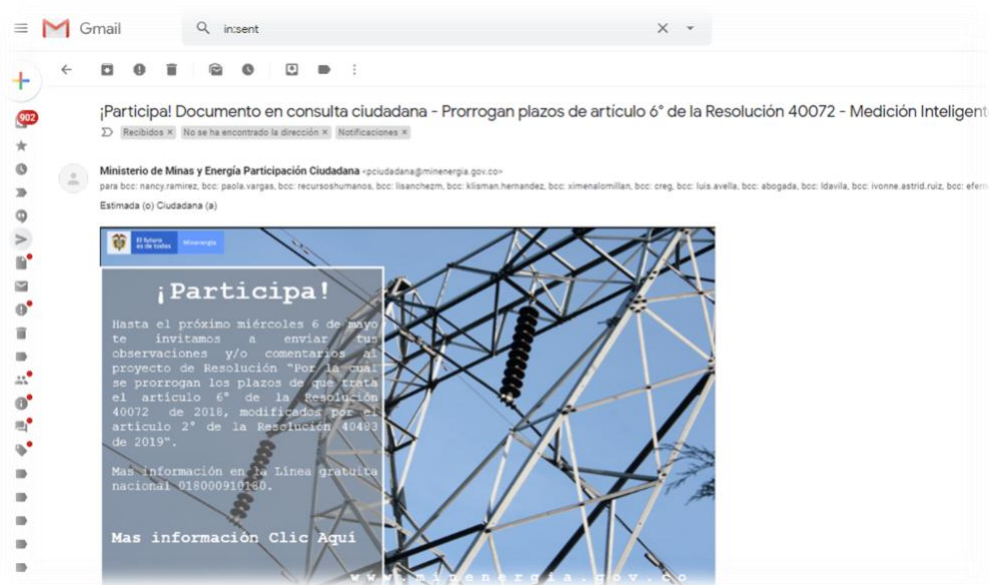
Gmail

in:sent

902

¡Participa! Documento en consulta ciudadana - Prorrogan plazos de artículo 6° de la Resolución 40072 - Medición Inteligent

Recibidos × No se ha encontrado la dirección × Notificaciones ×

Ministerio de Minas y Energía Participación Ciudadana <pciudadana@minenergia.gov.co>

para bcc: nancy.ramirez, bcc: paola.vargas, bcc: recursoshumanos, bcc: lisanchezm, bcc: klisman.hernandez, bcc: ximenalomillan, bcc: creg, bcc: luis.avella, bcc: abogada, bcc: ldavila, bcc: ivonne.astrid.ruiz, bcc: efem

Estimada (o) Ciudadana (a)

El futuro es de todos Minenergía

¡Participa!

Hasta el próximo miércoles 6 de mayo te invitamos a enviar tus observaciones y/o comentarios al proyecto de Resolución "Por la cual se prorrogan los plazos de que trata el artículo 6° de la Resolución 40072 de 2018, modificados por el artículo 2° de la Resolución 40483 de 2019".

Mas información en la Línea gratuita nacional 018000910180.

Mas información Clic Aquí

www.minenergia.gov.co